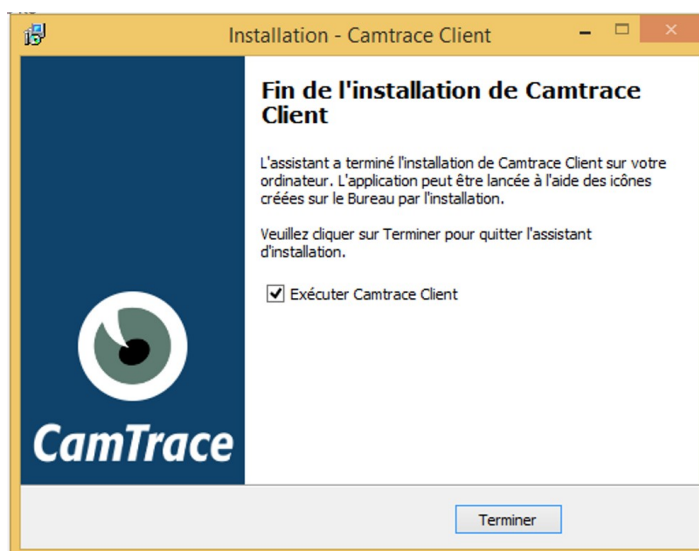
Installation - Camtrace Client

Fin de l'installation de Camtrace Client

L'assistant a terminé l'installation de Camtrace Client sur votre ordinateur. L'application peut être lancée à l'aide des icônes créées sur le Bureau par l'installation.

Veuillez cliquer sur Terminer pour quitter l'assistant d'installation.

Exécuter Camtrace Client

CamTrace

Terminer